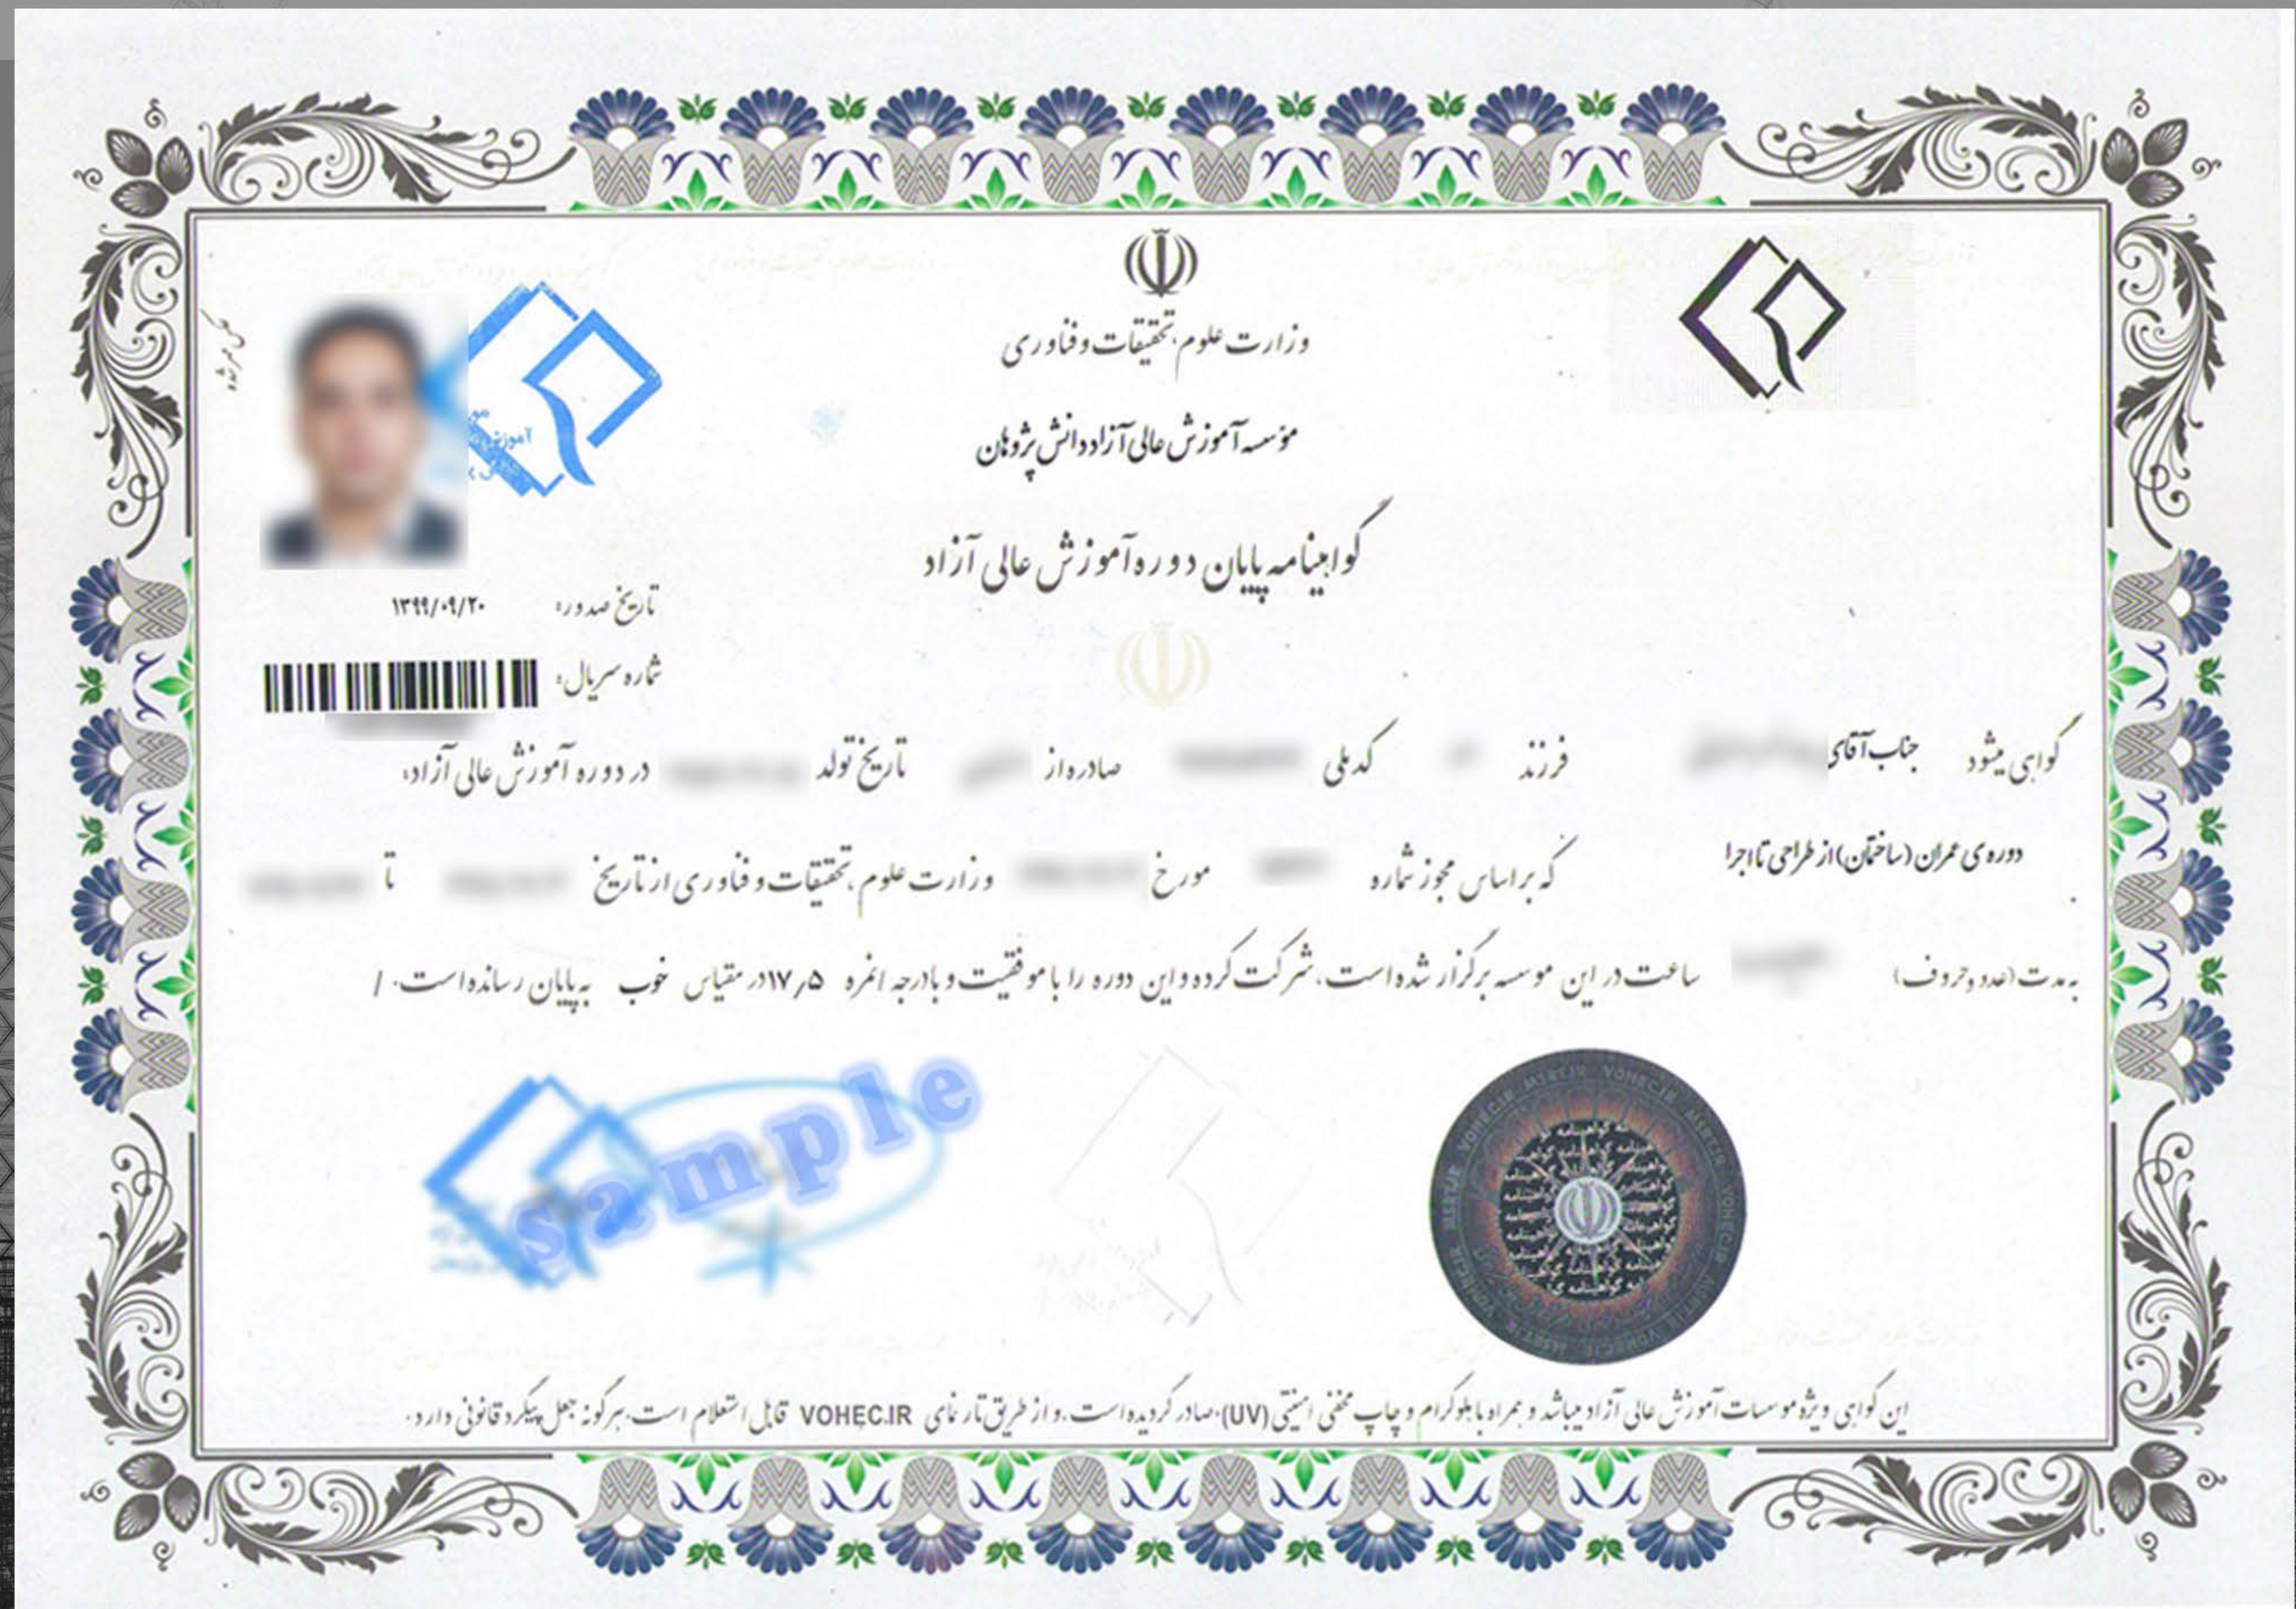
عکس مربوطه

وزارت علوم، تحقیقات و فناوری

موسسه آموزش عالی آزاد دانش پژوهان

گواهینامه پایان دوره آموزش عالی آزاد

تاریخ صدور ۱۳۹۹/۰۹/۲۰

شماره سریال

گواهی میشود جناب آقای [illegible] فرزند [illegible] کد ملی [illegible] صادره از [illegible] تاریخ تولد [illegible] در دوره آموزش عالی آزاد،

دوره ی عمران (ساختمان) از طراحی تا اجرا که براساس مجوز شماره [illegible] مورخ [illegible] وزارت علوم، تحقیقات و فناوری از تاریخ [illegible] تا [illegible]

به مدت (عدد و حروف) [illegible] ساعت در این موسسه برگزار شده است، شرکت کرده و این دوره را با موفقیت و با درجه / نمره ۱۷/۵ در مقیاس خوب به پایان رسانده است.

sample

VOHEC.IR MEHTIZ VOHEC.IR MEHTIZ VOHEC.IR

این گواهی ویژه موسسات آموزش عالی آزاد میباشد و همراه با هلوگرام و چاپ مخفی امنیتی (UV)، صادر گردیده است. و از طریق تارنمای VOHEC.IR قابل استعلام است. هرگونه جعل پیگرد قانونی دارد.